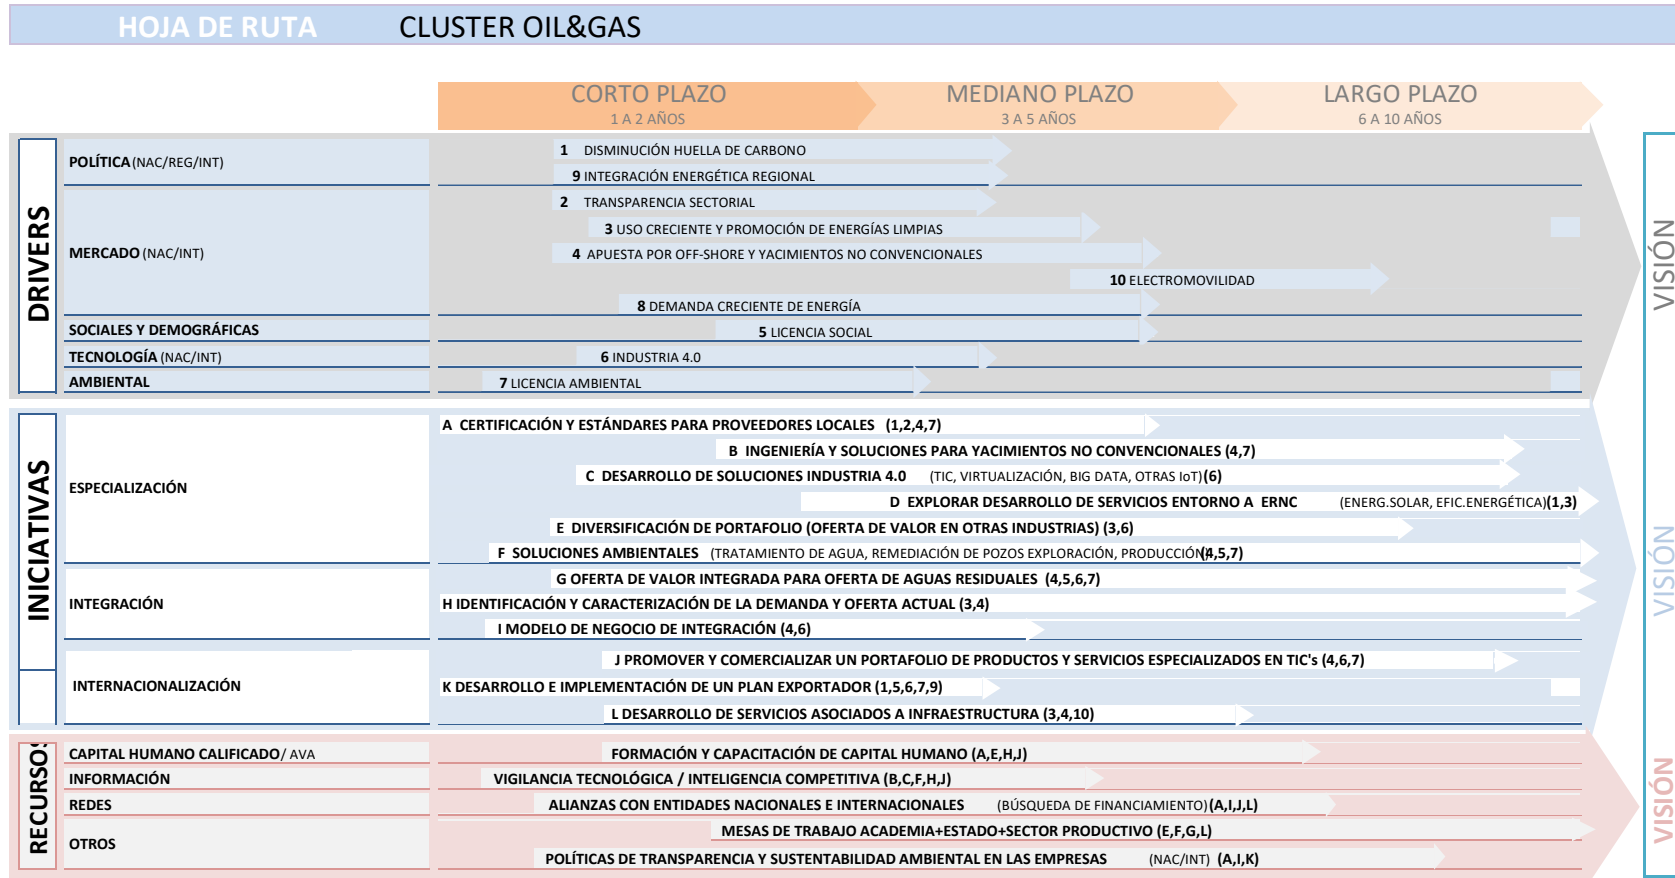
HOJA DE RUTA CLUSTER OIL&GAS

CORTO PLAZO
1 A 2 AÑOS

MEDIANO PLAZO
3 A 5 AÑOS

LARGO PLAZO
6 A 10 AÑOS

DRIVERS

POLÍTICA (NAC/REG/INT)
1 DISMINUCIÓN HUELLA DE CARBONO
9 INTEGRACIÓN ENERGÉTICA REGIONAL

MERCADO (NAC/INT)
2 TRANSPARENCIA SECTORIAL
3 USO CRECIENTE Y PROMOCIÓN DE ENERGÍAS LIMPIAS
4 APUESTA POR OFF-SHORE Y YACIMIENTOS NO CONVENCIONALES
10 ELECTROMOVILIDAD
8 DEMANDA CRECIENTE DE ENERGÍA

SOCIALES Y DEMOGRÁFICAS
5 LICENCIA SOCIAL

TECNOLOGÍA (NAC/INT)
6 INDUSTRIA 4.0

AMBIENTAL
7 LICENCIA AMBIENTAL

VISIÓN

INICIATIVAS

ESPECIALIZACIÓN
A CERTIFICACIÓN Y ESTÁNDARES PARA PROVEEDORES LOCALES (1,2,4,7)
B INGENIERÍA Y SOLUCIONES PARA YACIMIENTOS NO CONVENCIONALES (4,7)
C DESARROLLO DE SOLUCIONES INDUSTRIA 4.0 (TIC, VIRTUALIZACIÓN, BIG DATA, OTRAS IoT) (6)
D EXPLORAR DESARROLLO DE SERVICIOS ENTORNO A ERNC (ENERG.SOLAR, EFIC.ENERGÉTICA) (1,3)
E DIVERSIFICACIÓN DE PORTAFOLIO (OFERTA DE VALOR EN OTRAS INDUSTRIAS) (3,6)
F SOLUCIONES AMBIENTALES (TRATAMIENTO DE AGUA, REMEDIACIÓN DE POZOS EXPLORACIÓN, PRODUCCIÓN) (4,5,7)

INTEGRACIÓN
G OFERTA DE VALOR INTEGRADA PARA OFERTA DE AGUAS RESIDUALES (4,5,6,7)
H IDENTIFICACIÓN Y CARACTERIZACIÓN DE LA DEMANDA Y OFERTA ACTUAL (3,4)
I MODELO DE NEGOCIO DE INTEGRACIÓN (4,6)

INTERNACIONALIZACIÓN
J PROMOVER Y COMERCIALIZAR UN PORTAFOLIO DE PRODUCTOS Y SERVICIOS ESPECIALIZADOS EN TIC's (4,6,7)
K DESARROLLO E IMPLEMENTACIÓN DE UN PLAN EXPORTADOR (1,5,6,7,9)
L DESARROLLO DE SERVICIOS ASOCIADOS A INFRAESTRUCTURA (3,4,10)

VISIÓN

RECURSOS

CAPITAL HUMANO CALIFICADO/ AVA
FORMACIÓN Y CAPACITACIÓN DE CAPITAL HUMANO (A,E,H,J)

INFORMACIÓN
VIGILANCIA TECNOLÓGICA / INTELIGENCIA COMPETITIVA (B,C,F,H,J)

REDES
ALIANZAS CON ENTIDADES NACIONALES E INTERNACIONALES (BÚSQUEDA DE FINANCIAMIENTO) (A,I,J,L)

OTROS
MESAS DE TRABAJO ACADEMIA+ESTADO+SECTOR PRODUCTIVO (E,F,G,L)
POLÍTICAS DE TRANSPARENCIA Y SUSTENTABILIDAD AMBIENTAL EN LAS EMPRESAS (NAC/INT) (A,I,K)

VISIÓN